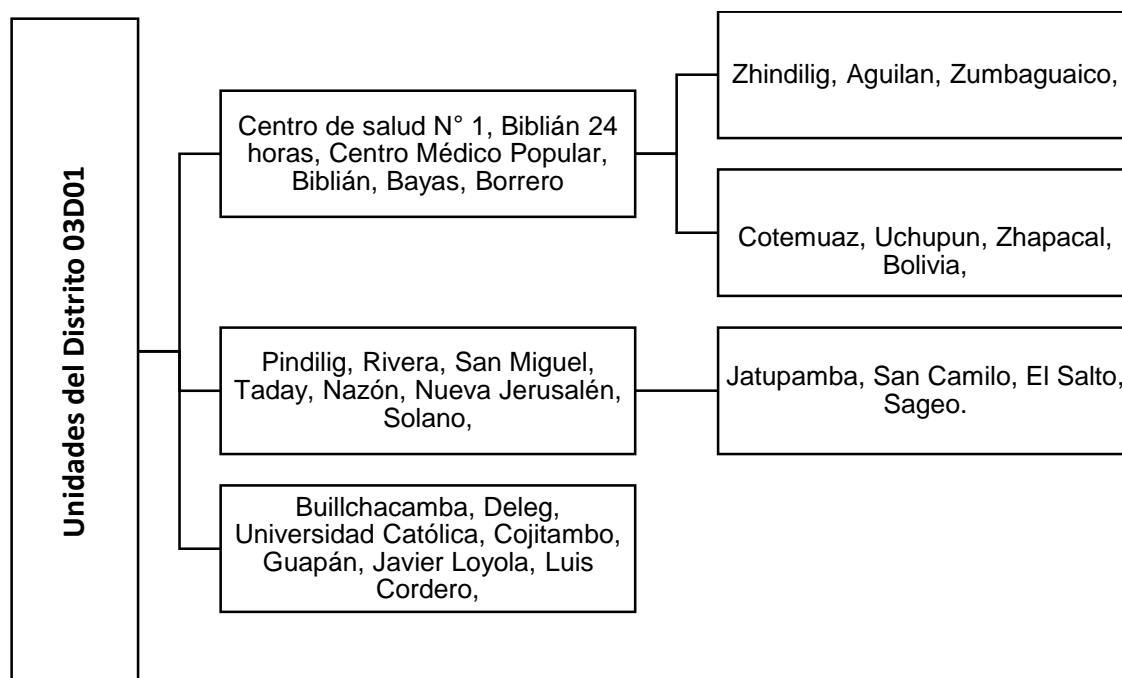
Unidades del Distrito 03D01

Centro de salud N° 1, Biblián 24 horas, Centro Médico Popular, Biblián, Bayas, Borrero

Zhindilig, Aguilan, Zumbaguaico,

Cotemuaz, Uchupun, Zhapacal, Bolivia,

Pindilig, Rivera, San Miguel, Taday, Nazón, Nueva Jerusalén, Solano,

Jatupamba, San Camilo, El Salto, Sageo.

Buillchacamba, Deleg, Universidad Católica, Cojitambo, Guapán, Javier Loyola, Luis Cordero,